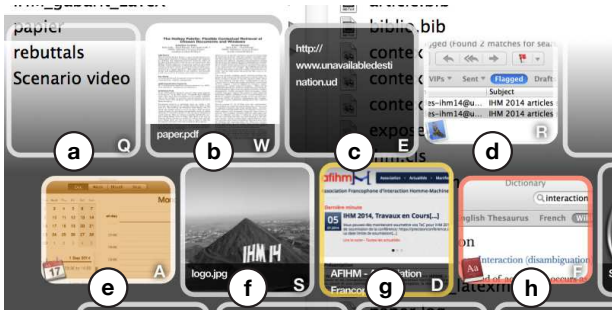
papier
rebuttals
Scenario video
a
Q
paper.pdf
b
W
http://www.unavailabledestination.ud
c
E
article.bib
biblio.bib
conte
conte
conte
conte
expose
gged (found 2 matches for sea
VIPs
Sent
Flagged
Draft
Subject
ihm14@u
IHM 2014 articles
ihm14@u
IHM 2014 articles
d
R
Mo
e
A
IHM 14
logo.jpg
f
S
Association Francophone d'Interaction Homme-Machine
IHM 2014, Travaux en Cours[...]
05
AFIHM - Association Francop
g
D
Dictionary
interaction
English Thesaurus
French
Interaction (disambiguation
h
F